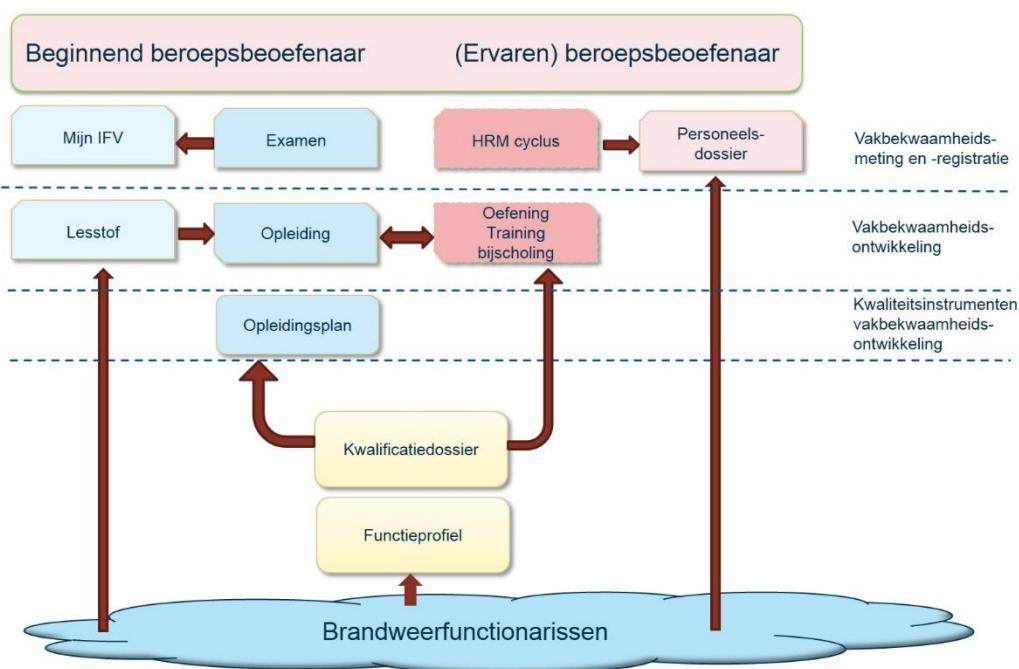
Beginnend beroepsbeoefenaar

(Ervaren) beroepsbeoefenaar

Mijn IFV

Examen

HRM cyclus

Personeelsdossier

Vakbekwaamheidsmeting en -registratie

Lesstof

Opleiding

Oefening
Training
bijscholing

Vakbekwaamheidsontwikkeling

Opleidingsplan

Kwaliteitsinstrumenten vakbekwaamheidsontwikkeling

Kwalificatiedossier

Functieprofiel

Brandweerfunctionarissen